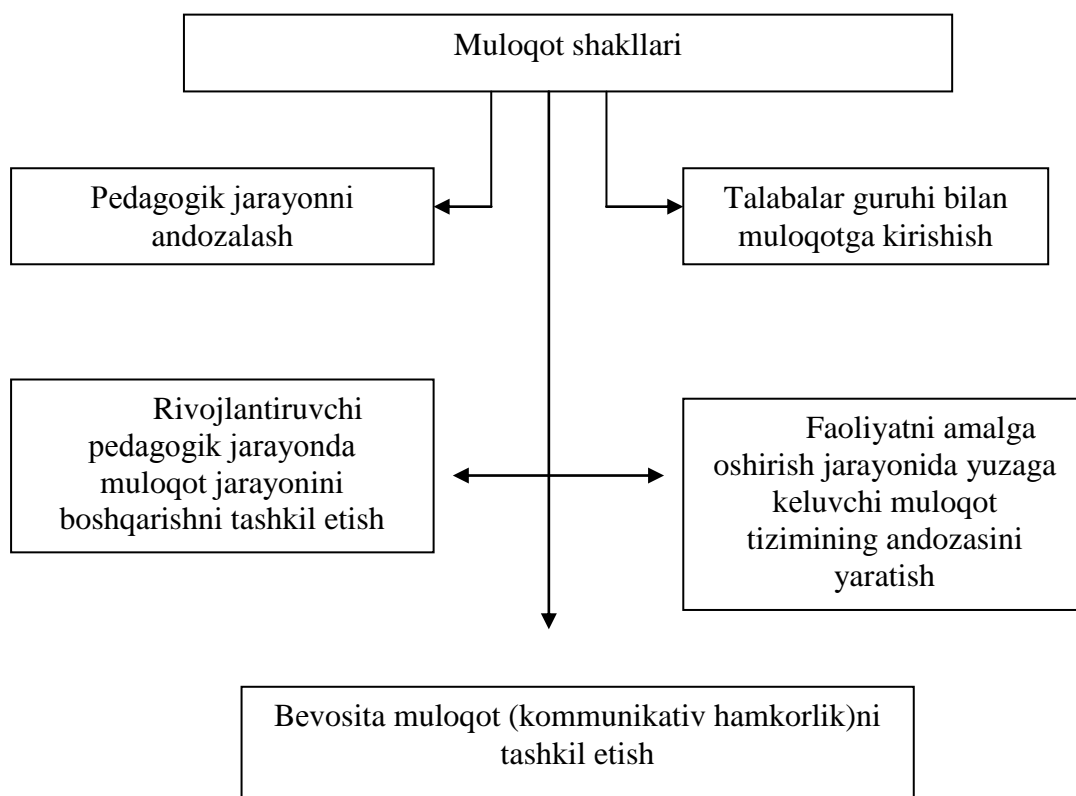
Muloqot shakllari

Pedagogik jarayonni andozalash

Talabalar guruhi bilan muloqotga kirishish

Rivojlantiruvchi pedagogik jarayonda muloqot jarayonini boshqarishni tashkil etish

Faoliyatni amalga oshirish jarayonida yuzaga keluvchi muloqot tizimining andozasini yaratish

Bevosita muloqot (kommunikativ hamkorlik)ni tashkil etish